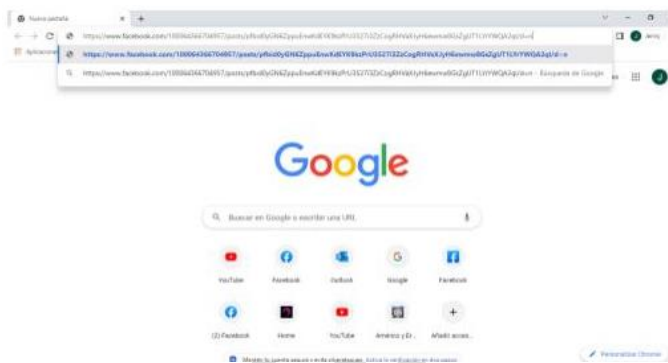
Nueva pestaña × +

https://www.facebook.com/100064366704957/posts/pfbid0yGN6Zppu6nwKdEY69szPrU3527t3ZzCcgRHVaXJyH6wvmvi8GsZgUT1UiYWQA2ql/?d=n

Aplicaciones

https://www.facebook.com/100064366704957/posts/pfbid0yGN6Zppu6nwKdEY69szPrU3527t3ZzCcgRHVaXJyH6wvmvi8GsZgUT1UiYWQA2ql/?d=n

https://www.facebook.com/100064366704957/posts/pfbid0yGN6Zppu6nwKdEY69szPrU3527t3ZzCcgRHVaXJyH6wvmvi8GsZgUT1UiYWQA2ql/?d=n - Búsqueda de Google

Google

Buscar en Google o escribir una URL

YouTube
Facebook
Outlook
Google
Facebook
(2) Facebook
Home
YouTube
América y El...
Añadir acces...

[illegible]

Personalizar Chrome